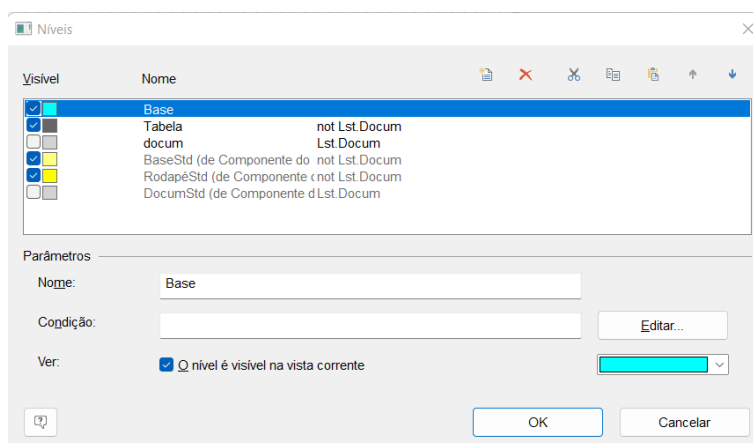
Níveis

Visível | Nome

Base
Tabela not Lst.Docum
docum Lst.Docum
BaseStd (de Componente do not Lst.Docum
RodapéStd (de Componente c not Lst.Docum
DocumStd (de Componente d Lst.Docum

Parâmetros

Nome: Base

Condição:

Editar...

Ver:

O nível é visível na vista corrente

OK

Cancelar